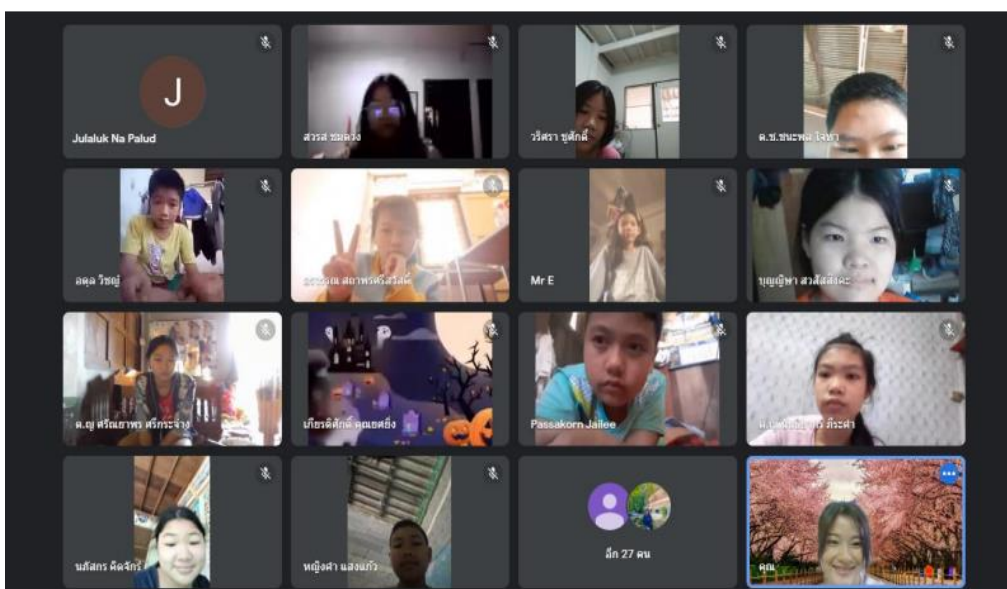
J
Julaluk Na Palud
สวรส ชมดวง
วริศรา ชูศักดิ์
ด.ช.ชนะพล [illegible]
อดุล วิชญ์
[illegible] สถาพรศรีสวัสดิ์
Mr E
บุญญิศา สวัสดิ์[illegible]
ด.ญ ศรัณยาพร ศรีกระจ่าง
เกียรติศักดิ์ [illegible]
Passakorn Jailee
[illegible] ภิระคำ
นภัสกร คิดจักร์
หญิงคำ แสงแก้ว
อีก 27 คน
คุณ